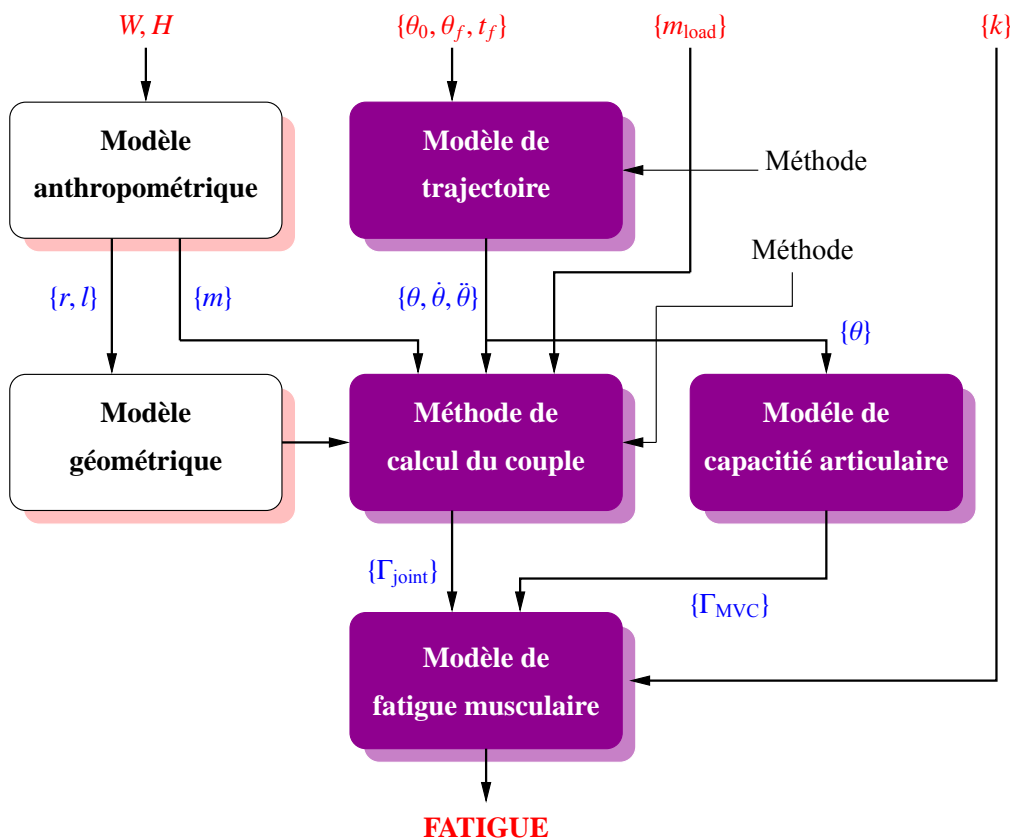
$W, H$

$\{\theta_0, \theta_f, t_f\}$

$\{m_{\text{load}}\}$

$\{k\}$

Modèle anthropométrique

Modèle de trajectoire

Méthode

Méthode

$\{r, l\}$

$\{m\}$

$\{\theta, \dot{\theta}, \ddot{\theta}\}$

$\{\theta\}$

Modèle géométrique

Méthode de calcul du couple

Modéle de capacitié articulaire

$\{\Gamma_{\text{joint}}\}$

$\{\Gamma_{\text{MVC}}\}$

Modèle de fatigue musculaire

FATIGUE